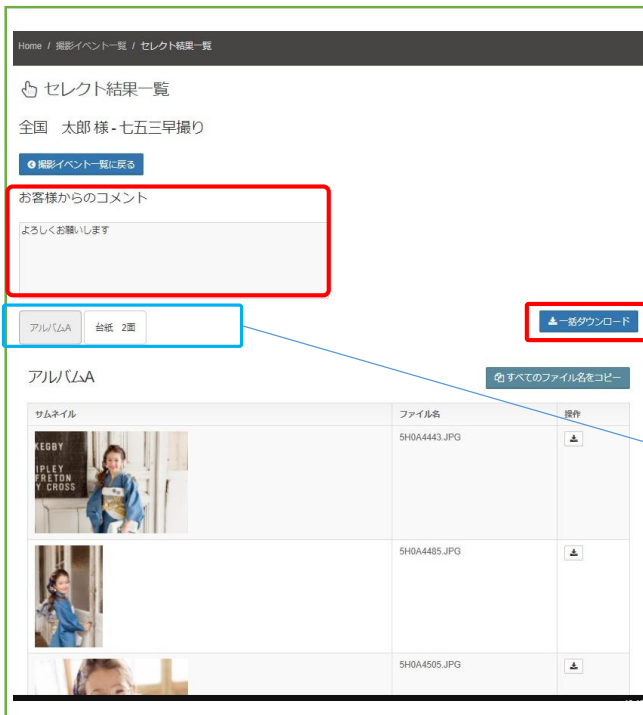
Home / 撮影イベント一覧 / セレクト結果一覧

セレクト結果一覧

全国　太郎 様 - 七五三早撮り

撮影イベント一覧に戻る

お客様からのコメント

よろしくお願いします

アルバムA　台紙　2面

一括ダウンロード

アルバムA

すべてのファイル名をコピー

| サムネイル | ファイル名 | 操作 |
|---|---|---|
| KEGBY IPLEY FRETON Y CROSS | 5H0A4443.JPG | |
| | 5H0A4485.JPG | |
| | 5H0A4505.JPG | |